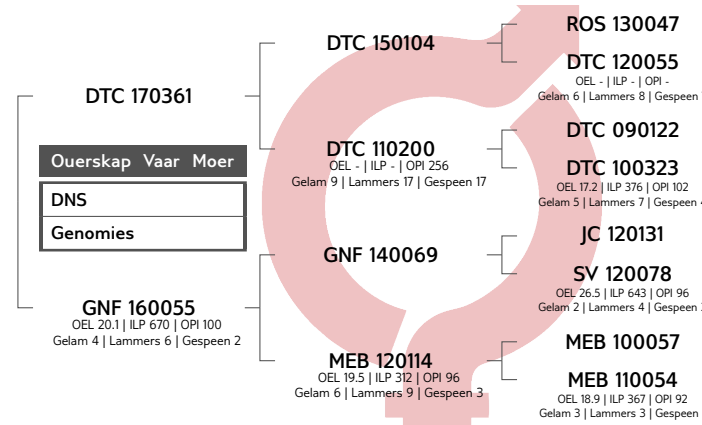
DTC 170361

Ouerskap Vaar Moer

DNS

Genomies

GNF 160055
OEL 20.1 | ILP 670 | OPI 100
Gelam 4 | Lammers 6 | Gespeen 2

DTC 150104

DTC 110200
OEL - | ILP - | OPI 256
Gelam 9 | Lammers 17 | Gespeen 17

GNF 140069

MEB 120114
OEL 19.5 | ILP 312 | OPI 96
Gelam 6 | Lammers 9 | Gespeen 3

ROS 130047

DTC 120055
OEL - | ILP - | OPI -
Gelam 6 | Lammers 8 | Gespeen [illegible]

DTC 090122

DTC 100323
OEL 17.2 | ILP 376 | OPI 102
Gelam 5 | Lammers 7 | Gespeen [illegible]

JC 120131

SV 120078
OEL 26.5 | ILP 643 | OPI 96
Gelam 2 | Lammers 4 | Gespeen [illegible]

MEB 100057

MEB 110054
OEL 18.9 | ILP 367 | OPI 92
Gelam 3 | Lammers 3 | Gespeen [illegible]